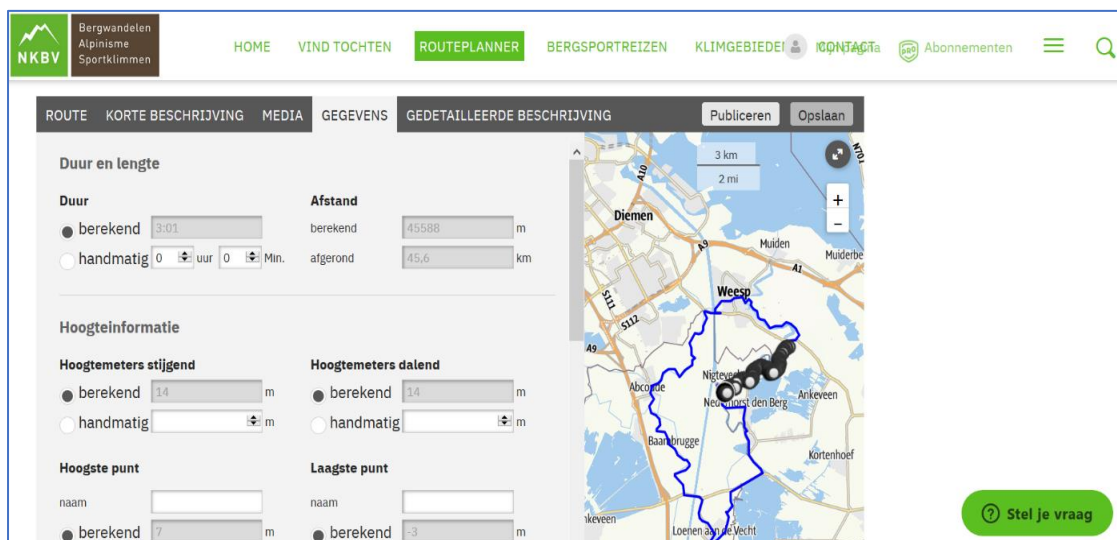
NKBV Bergwandelen Alpinisme Sportklimmen

HOME VIND TOCHTEN ROUTEPLANNER BERGSPORTREIZEN KLIMGEBIEDEN CONTACT Mijn Pagina Abonnementen

ROUTE KORTE BESCHRIJVING MEDIA GEGEVENS GEDETAILLEERDE BESCHRIJVING Publiceren Opslaan

Duur en lengte

Duur
berekend 3:01
handmatig 0 uur 0 Min.

Afstand
berekend 45588 m
afgerond 45,6 km

Hoogteinformatie

Hoogtemeters stijgend
berekend 14 m
handmatig m

Hoogtemeters dalend
berekend 14 m
handmatig m

Hoogste punt
naam
berekend 7 m

Laagste punt
naam
berekend -3 m

3 km
2 mi
A10
Diemen
A9
Muiden
Muiderbe
A1
Weesp
S111
S112
A9
Abcoude
Nigtevecht
Nederhorst den Berg
Ankeveen
Baambrugge
Kortenhoef
Loenen aan de Vecht
kveen

Stel je vraag